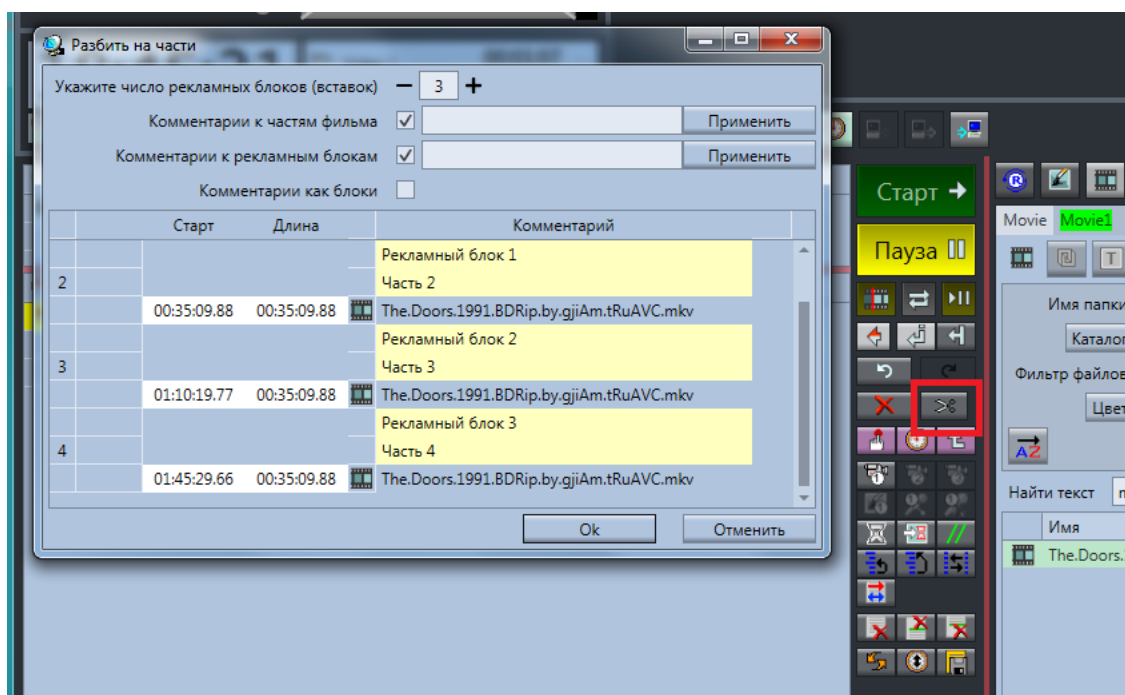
Разбить на части

Укажите число рекламных блоков (вставок) — 3 +

Комментарии к частям фильма ✓ Применить

Комментарии к рекламным блокам ✓ Применить

Комментарии как блоки

| | Старт | Длина | Комментарий |
|---|---|---|---|
| | | | Рекламный блок 1 |
| 2 | | | Часть 2 |
| | 00:35:09.88 | 00:35:09.88 | The.Doors.1991.BDRip.by.gjiAm.tRuAVC.mkv |
| | | | Рекламный блок 2 |
| 3 | | | Часть 3 |
| | 01:10:19.77 | 00:35:09.88 | The.Doors.1991.BDRip.by.gjiAm.tRuAVC.mkv |
| | | | Рекламный блок 3 |
| 4 | | | Часть 4 |
| | 01:45:29.66 | 00:35:09.88 | The.Doors.1991.BDRip.by.gjiAm.tRuAVC.mkv |

Ok Отменить

Старт

Пауза

Movie Movie1

Имя папки

Катало

Фильтр файлов

Цвет

AZ

Найти текст

Имя

The.Doors.